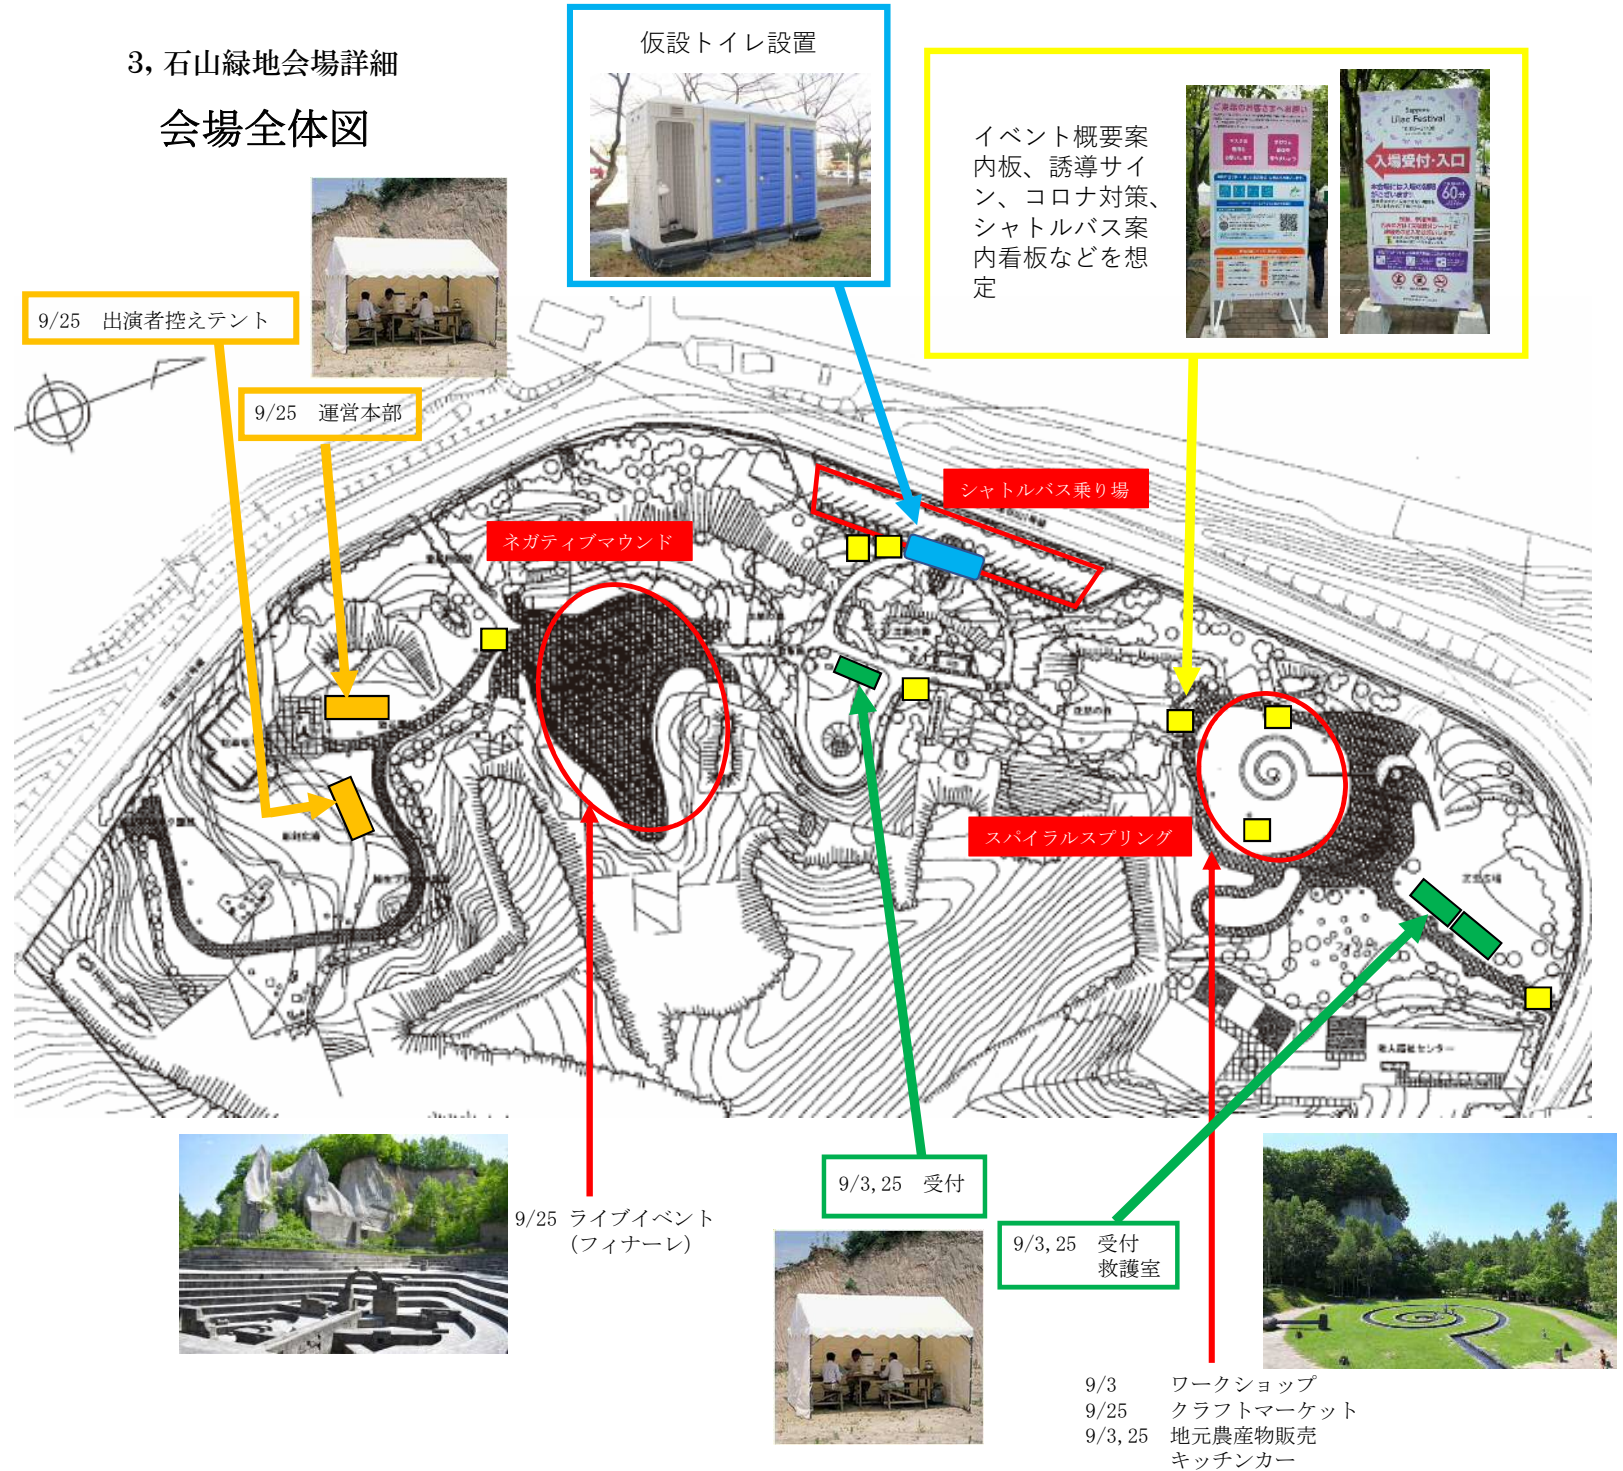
3, 石山緑地会場詳細

会場全体図

仮設トイレ設置

イベント概要案内板、誘導サイン、コロナ対策、シャトルバス案内看板などを想定

入場受付･入口

60分

9/25　出演者控えテント

9/25　運営本部

シャトルバス乗り場

ネガティブマウンド

スパイラルスプリング

9/25　ライブイベント
（フィナーレ）

9/3, 25　受付

9/3, 25　受付
救護室

9/3　ワークショップ
9/25　クラフトマーケット
9/3, 25　地元農産物販売
キッチンカー